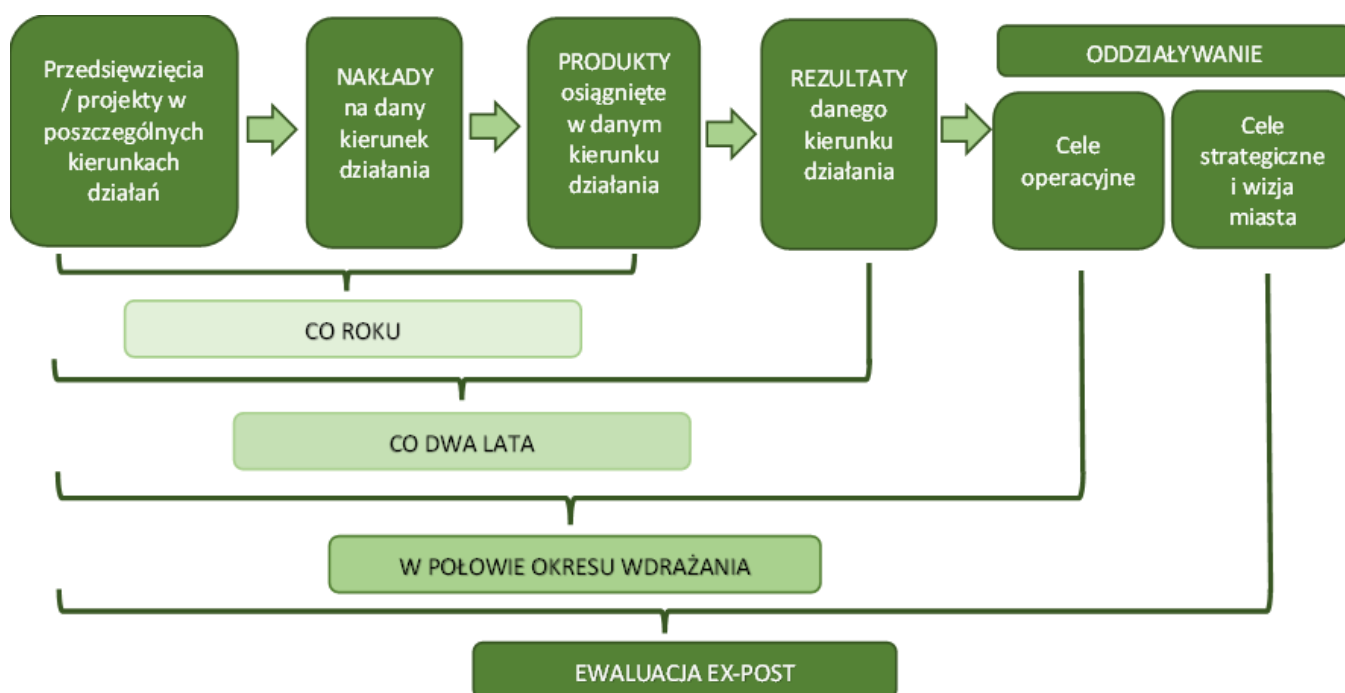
Przedsięwzięcia / projekty w poszczególnych kierunkach działań

NAKŁADY na dany kierunek działania

PRODUKTY osiągnięte w danym kierunku działania

REZULTATY danego kierunku działania

ODDZIAŁYWANIE

Cele operacyjne

Cele strategiczne i wizja miasta

CO ROKU

CO DWA LATA

W POŁOWIE OKRESU WDRAŻANIA

EWALUACJA EX-POST